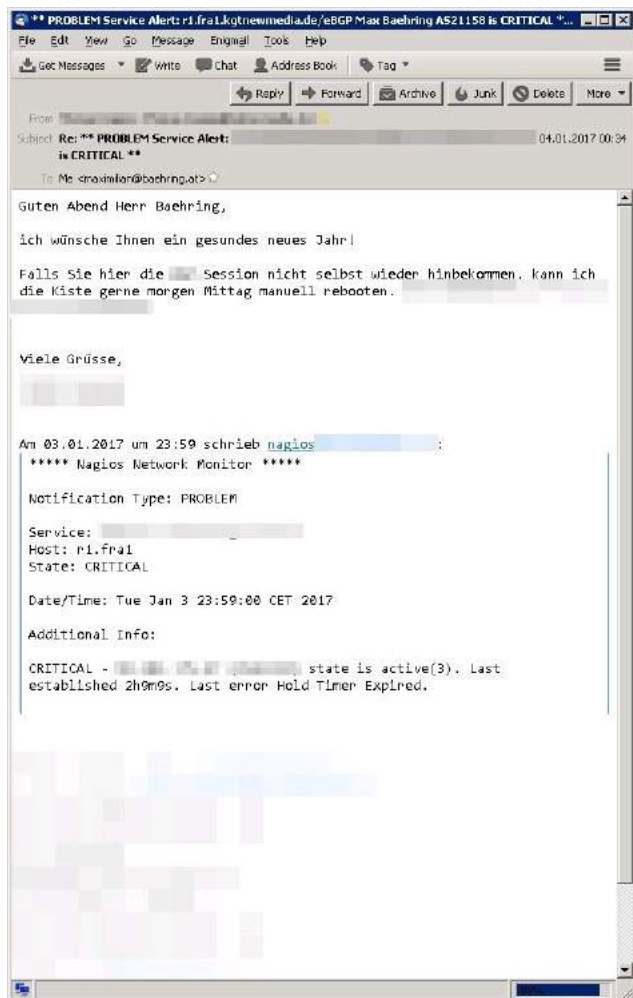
** PROBLEM Service Alert: r1.fra1.kgtnewmedia.de/eBGP Max Baehring AS21158 is CRITICAL *...

File Edit View Go Message Enigmail Tools Help

Get Messages Write Chat Address Book Tag

Reply Forward Archive Junk Delete More

From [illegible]

Subject Re: ** PROBLEM Service Alert: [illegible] is CRITICAL ** 04.01.2017 00:34

To Me <maximilian@baehring.at>

Guten Abend Herr Baehring,

ich wünsche Ihnen ein gesundes neues Jahr!

Falls Sie hier die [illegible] Session nicht selbst wieder hinbekommen, kann ich die Kiste gerne morgen Mittag manuell rebooten. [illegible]

Viele Grüsse,

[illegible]

Am 03.01.2017 um 23:59 schrieb nagios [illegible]:

***** Nagios Network Monitor *****

Notification Type: PROBLEM

Service: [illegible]
Host: r1.fra1
State: CRITICAL

Date/Time: Tue Jan 3 23:59:00 CET 2017

Additional Info:

CRITICAL - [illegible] state is active(3). Last established 2h9m9s. Last error Hold Timer Expired.